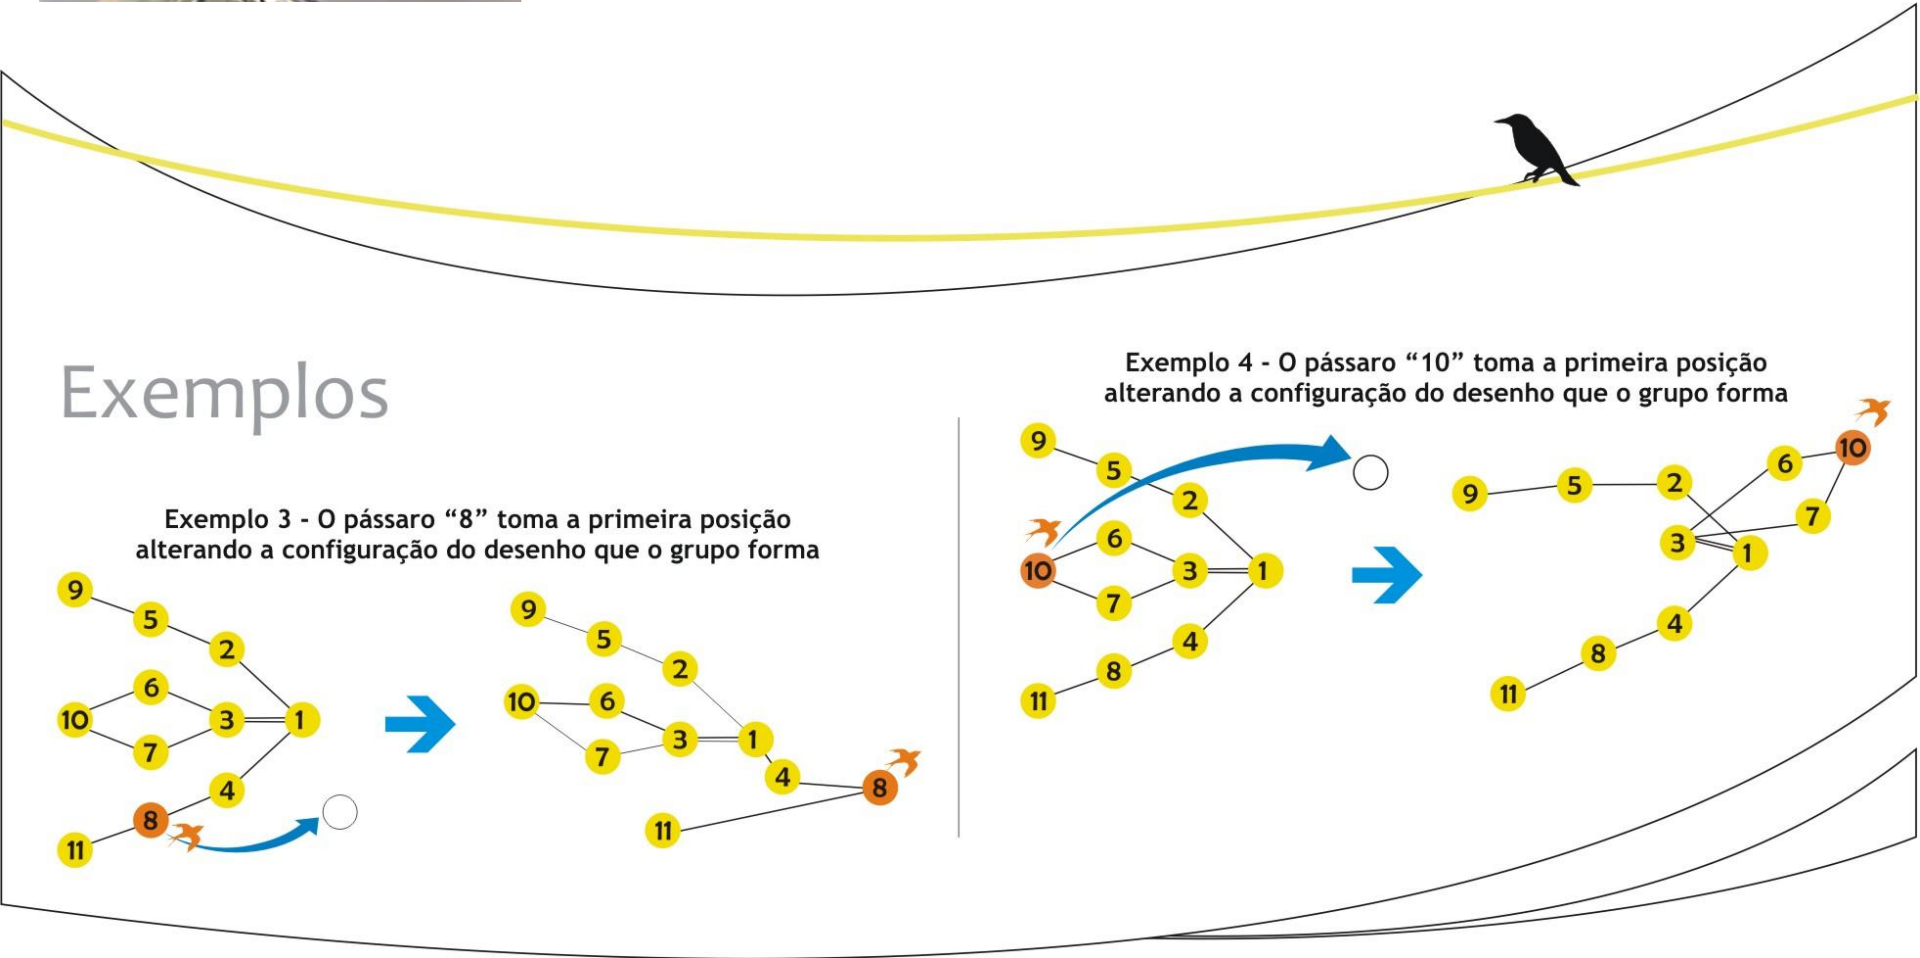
Exemplos

Exemplo 3 - O pássaro “8” toma a primeira posição alterando a configuração do desenho que o grupo forma

9 5 2 6 10 3 1 7 4 8 11

9 5 2 10 6 3 1 7 4 8 11

Exemplo 4 - O pássaro “10” toma a primeira posição alterando a configuração do desenho que o grupo forma

9 5 2 6 10 3 1 7 4 8 11

9 5 2 6 10 7 3 1 4 8 11